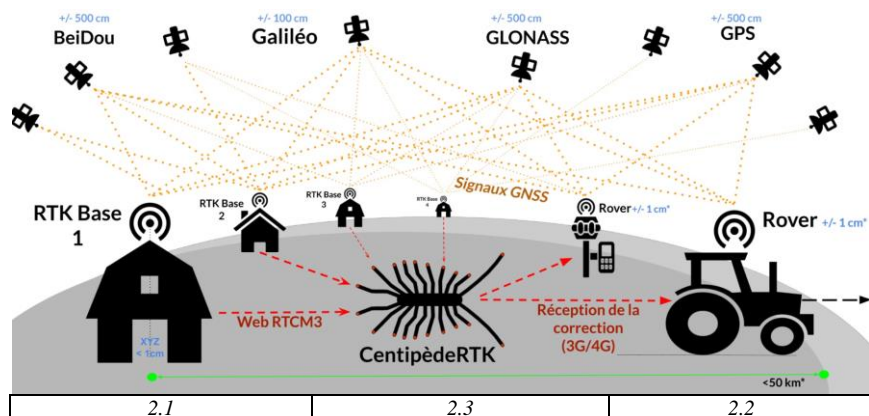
+/- 500 cm
BeiDou
+/- 100 cm
Galiléo
+/- 500 cm
GLONASS
+/- 500 cm
GPS

Signaux GNSS

RTK Base 1
RTK Base 2
RTK Base 3
RTK Base 4
Rover +/- 1 cm*
Rover +/- 1 cm*

XYZ < 1cm
Web RTCM3
CentipèdeRTK
Réception de la correction (3G/4G)
<50 km*

| 2.1 | 2.3 | 2.2 |
|---|---|---|